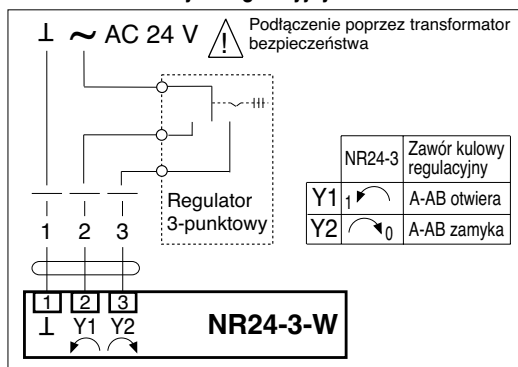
⊥ ~ AC 24 V

Podłączenie poprzez transformator bezpieczeństwa

Regulator 3-punktowy

1 2 3

1 2 3
⊥ Y1 Y2

NR24-3-W

| | NR24-3 | Zawór kulowy regulacyjny |
|---|---|---|
| Y1 | 1 | A-AB otwiera |
| Y2 | 0 | A-AB zamyka |